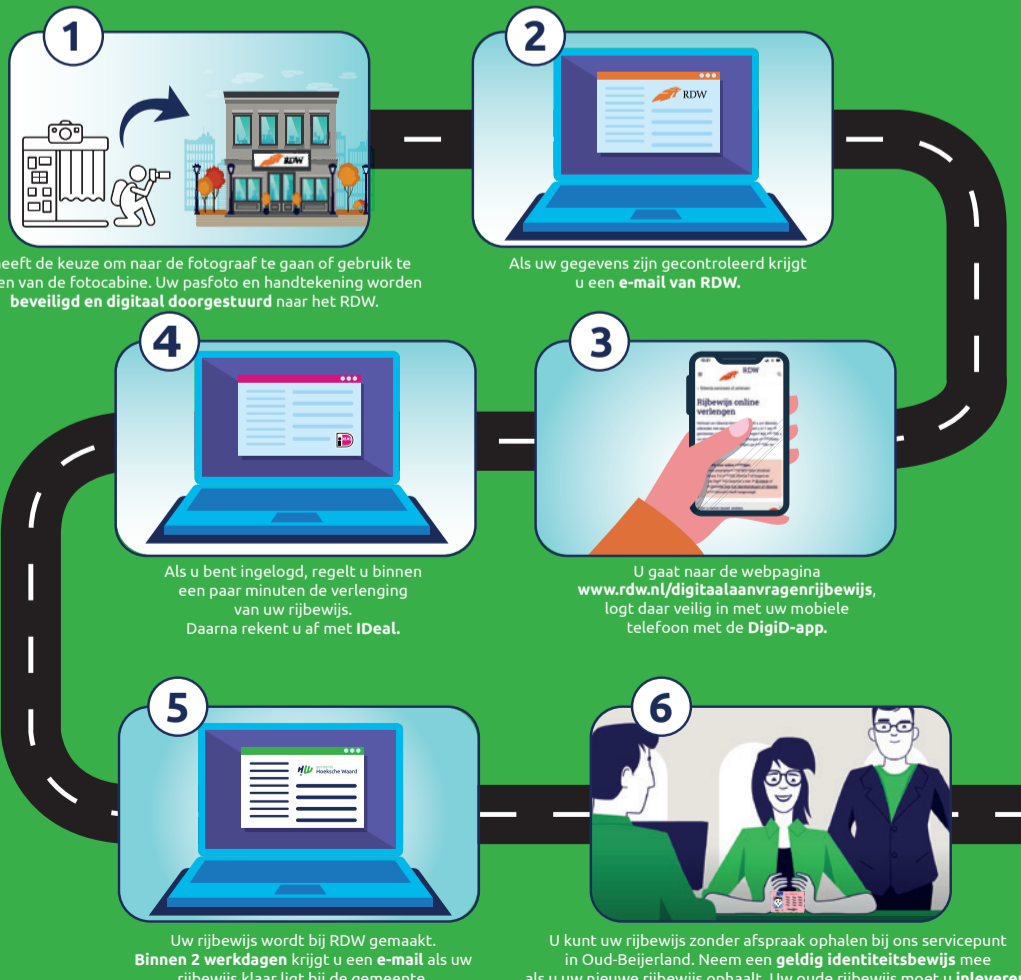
1

RDW

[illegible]eeft de keuze om naar de fotograaf te gaan of gebruik te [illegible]en van de fotocabine. Uw pasfoto en handtekening worden **beveiligd en digitaal doorgestuurd** naar het RDW.

2

RDW

Als uw gegevens zijn gecontroleerd krijgt u een **e-mail van RDW.**

4

Als u bent ingelogd, regelt u binnen een paar minuten de verlenging van uw rijbewijs. Daarna rekent u af met **IDeal.**

3

RDW

Rijbewijs online verlengen

U gaat naar de webpagina **www.rdw.nl/digitaalaanvragenrijbewijs**, logt daar veilig in met uw mobiele telefoon met de **DigiD-app.**

5

Hoeksche Waard

Uw rijbewijs wordt bij RDW gemaakt. **Binnen 2 werkdagen** krijgt u een **e-mail** als uw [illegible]

6

U kunt uw rijbewijs zonder afspraak ophalen bij ons servicepunt in Oud-Beijerland. Neem een **geldig identiteitsbewijs** mee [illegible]